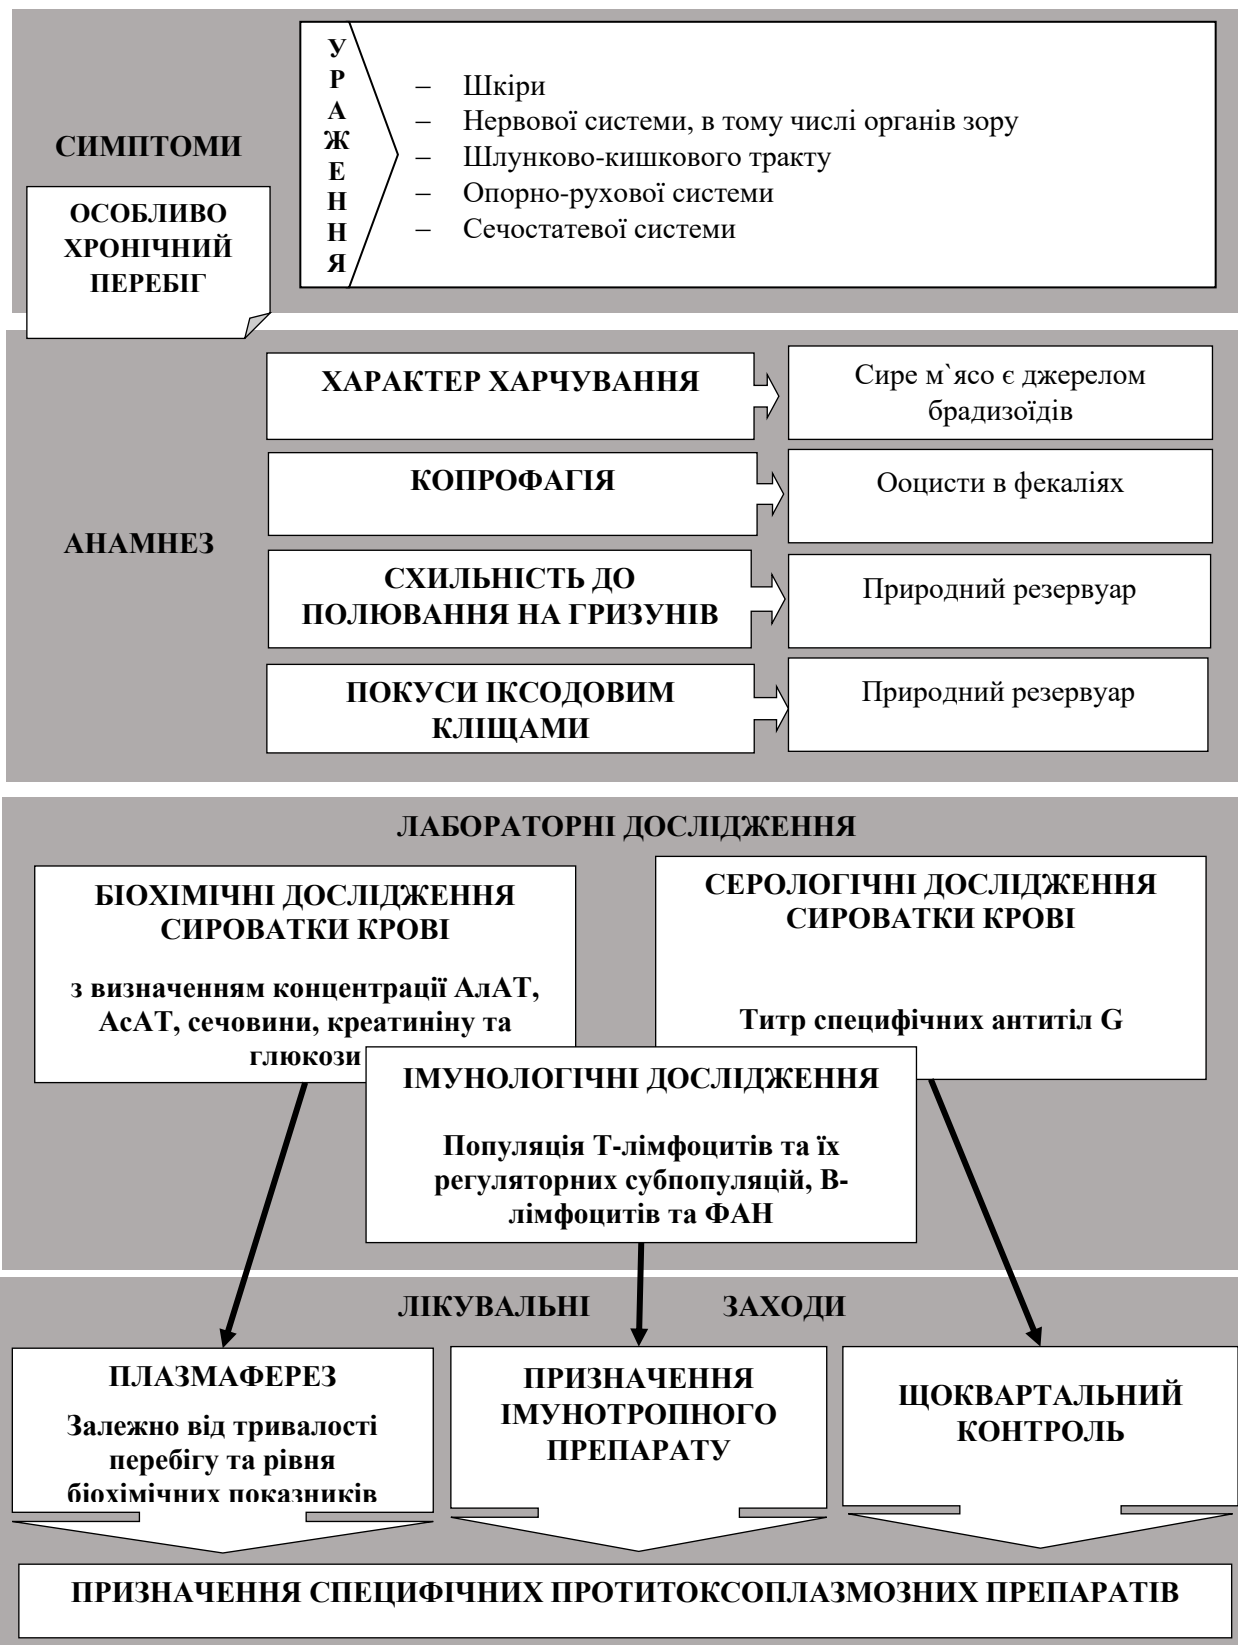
СИМПТОМИ

ОСОБЛИВО ХРОНІЧНИЙ ПЕРЕБІГ

УРАЖЕННЯ

– Шкіри
– Нервової системи, в тому числі органів зору
– Шлунково-кишкового тракту
– Опорно-рухової системи
– Сечостатевої системи

АНАМНЕЗ

ХАРАКТЕР ХАРЧУВАННЯ

Сире м`ясо є джерелом брадизоїдів

КОПРОФАГІЯ

Ооцисти в фекаліях

СХИЛЬНІСТЬ ДО ПОЛЮВАННЯ НА ГРИЗУНІВ

Природний резервуар

ПОКУСИ ІКСОДОВИМ КЛІЩАМИ

Природний резервуар

ЛАБОРАТОРНІ ДОСЛІДЖЕННЯ

БІОХІМІЧНІ ДОСЛІДЖЕННЯ СИРОВАТКИ КРОВІ

з визначенням концентрації АлАТ, АсАТ, сечовини, креатиніну та глюкози

СЕРОЛОГІЧНІ ДОСЛІДЖЕННЯ СИРОВАТКИ КРОВІ

Титр специфічних антитіл G

ІМУНОЛОГІЧНІ ДОСЛІДЖЕННЯ

Популяція Т-лімфоцитів та їх регуляторних субпопуляцій, В-лімфоцитів та ФАН

ЛІКУВАЛЬНІ ЗАХОДИ

ПЛАЗМАФЕРЕЗ

Залежно від тривалості перебігу та рівня біохімічних показників

ПРИЗНАЧЕННЯ ІМУНОТРОПНОГО ПРЕПАРАТУ

ЩОКВАРТАЛЬНИЙ КОНТРОЛЬ

ПРИЗНАЧЕННЯ СПЕЦИФІЧНИХ ПРОТИТОКСОПЛАЗМОЗНИХ ПРЕПАРАТІВ